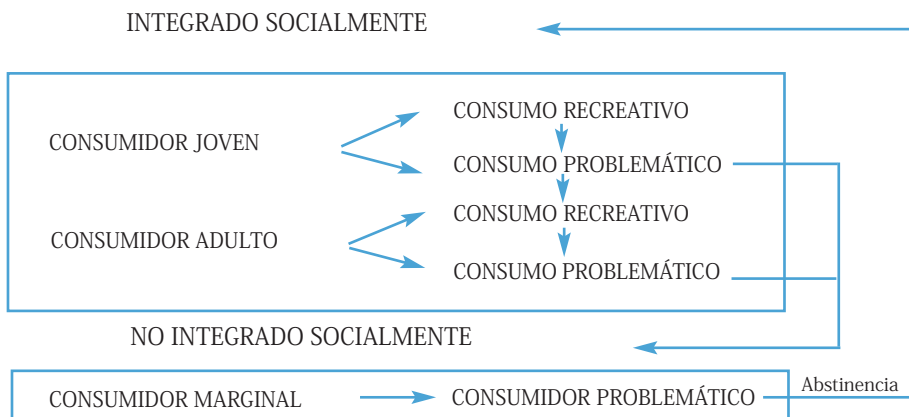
INTEGRADO SOCIALMENTE

CONSUMIDOR JOVEN

CONSUMO RECREATIVO

CONSUMO PROBLEMÁTICO

CONSUMIDOR ADULTO

CONSUMO RECREATIVO

CONSUMO PROBLEMÁTICO

NO INTEGRADO SOCIALMENTE

CONSUMIDOR MARGINAL

CONSUMIDOR PROBLEMÁTICO

Abstinencia